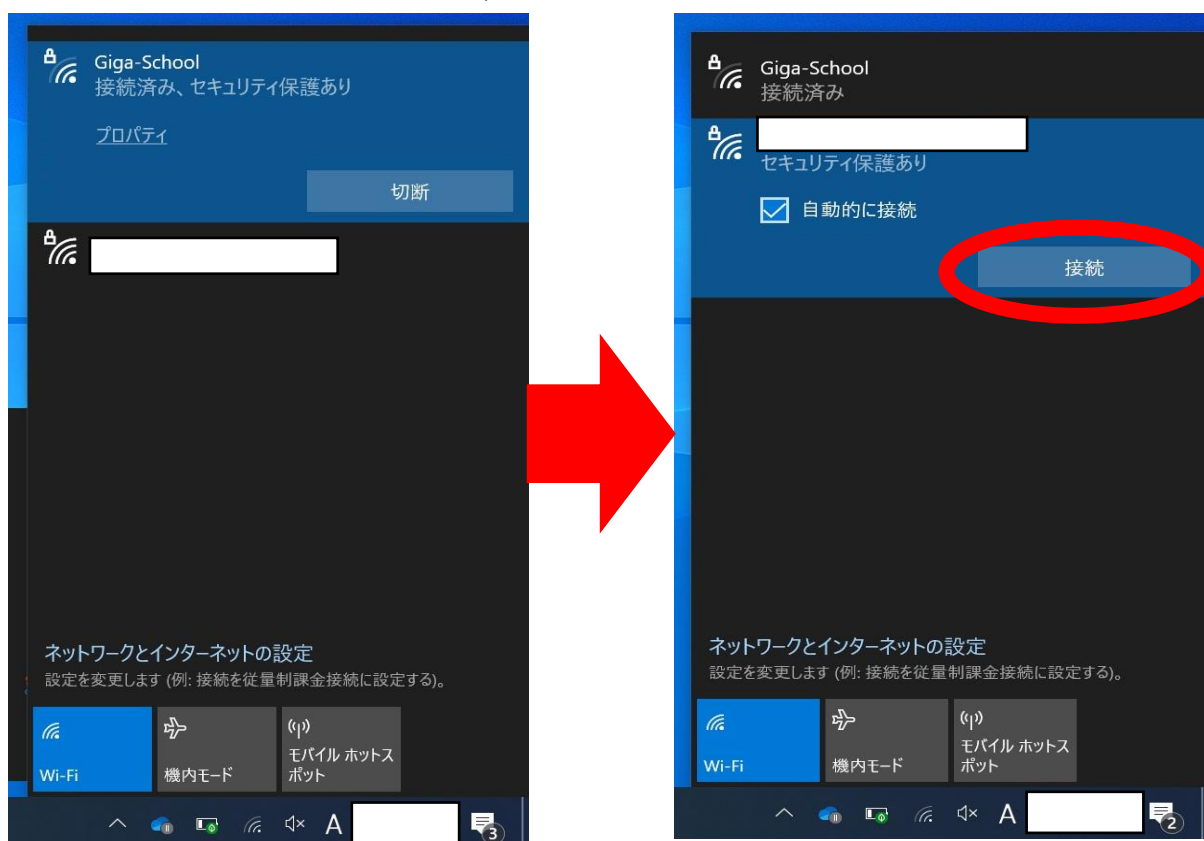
Giga-School
接続済み、セキュリティ保護あり

プロパティ

切断

ネットワークとインターネットの設定
設定を変更します (例: 接続を従量制課金接続に設定する)。

Wi-Fi

機内モード

モバイル ホットスポット

A

3

Giga-School
接続済み

セキュリティ保護あり

自動的に接続

接続

ネットワークとインターネットの設定
設定を変更します (例: 接続を従量制課金接続に設定する)。

Wi-Fi

機内モード

モバイル ホットスポット

A

2